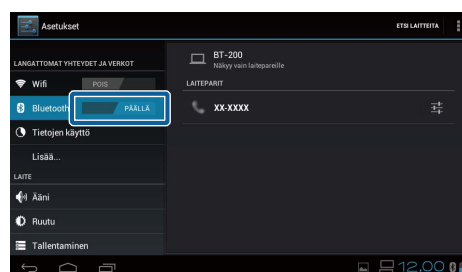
Asetukset

ETSI LAITTEITA

LANGATTOMAT YHTEYDET JA VERKOT

Wifi POIS

Bluetooth PÄÄLLÄ

Tietojen käyttö

Lisää...

LAITE

Ääni

Ruutu

Tallentaminen

BT-200
Näkyy vain laitepareille

LAITEPARIT

XX-XXXX

12:00